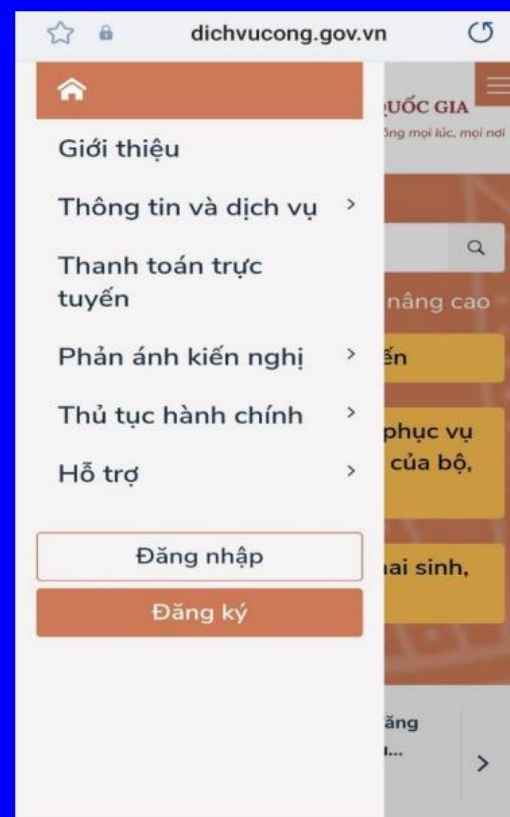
dichvucong.gov.vn

Giới thiệu
Thông tin và dịch vụ >
Thanh toán trực tuyến
Phản ánh kiến nghị >
Thủ tục hành chính >
Hỗ trợ >

Đăng nhập
Đăng ký

UỐC GIA
ồng mọi lúc, mọi nơi
nâng cao
ến
phục vụ
của bộ,
ai sinh,
ăng
...
>